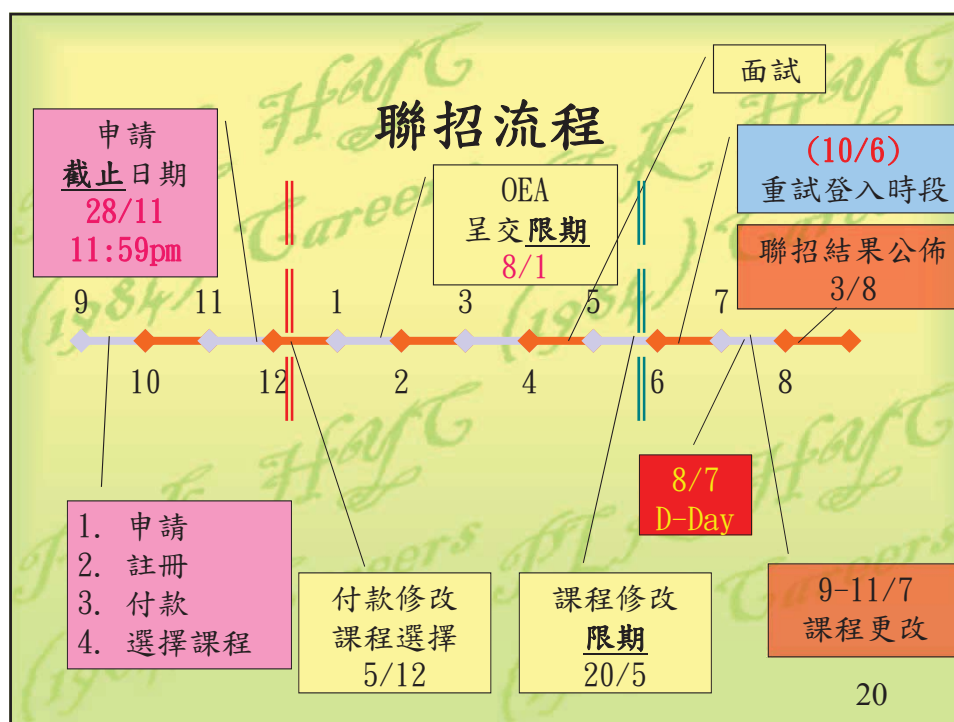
聯招流程

申請
截止日期
28/11
11:59pm

OEA
呈交限期
8/1

面試

(10/6)
重試登入時段

聯招結果公佈
3/8

9 11 1 3 5 7

10 12 2 4 6 8

8/7
D-Day

1. 申請
2. 註冊
3. 付款
4. 選擇課程

付款修改
課程選擇
5/12

課程修改
限期
20/5

9-11/7
課程更改

20